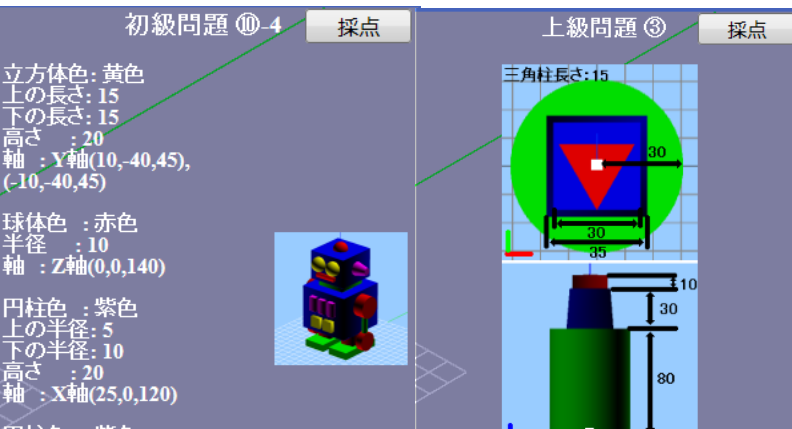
初級問題 ⑩-4
採点

立方体色: 黄色
上の長さ: 15
下の長さ: 15
高さ : 20
軸 : Y軸(10,-40,45), (-10,-40,45)

球体色 : 赤色
半径 : 10
軸 : Z軸(0,0,140)

円柱色 : 紫色
上の半径: 5
下の半径: 10
高さ : 20
軸 : X軸(25,0,120)

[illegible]

上級問題 ③
採点

三角柱長さ: 15
30
30
35
10
30
80